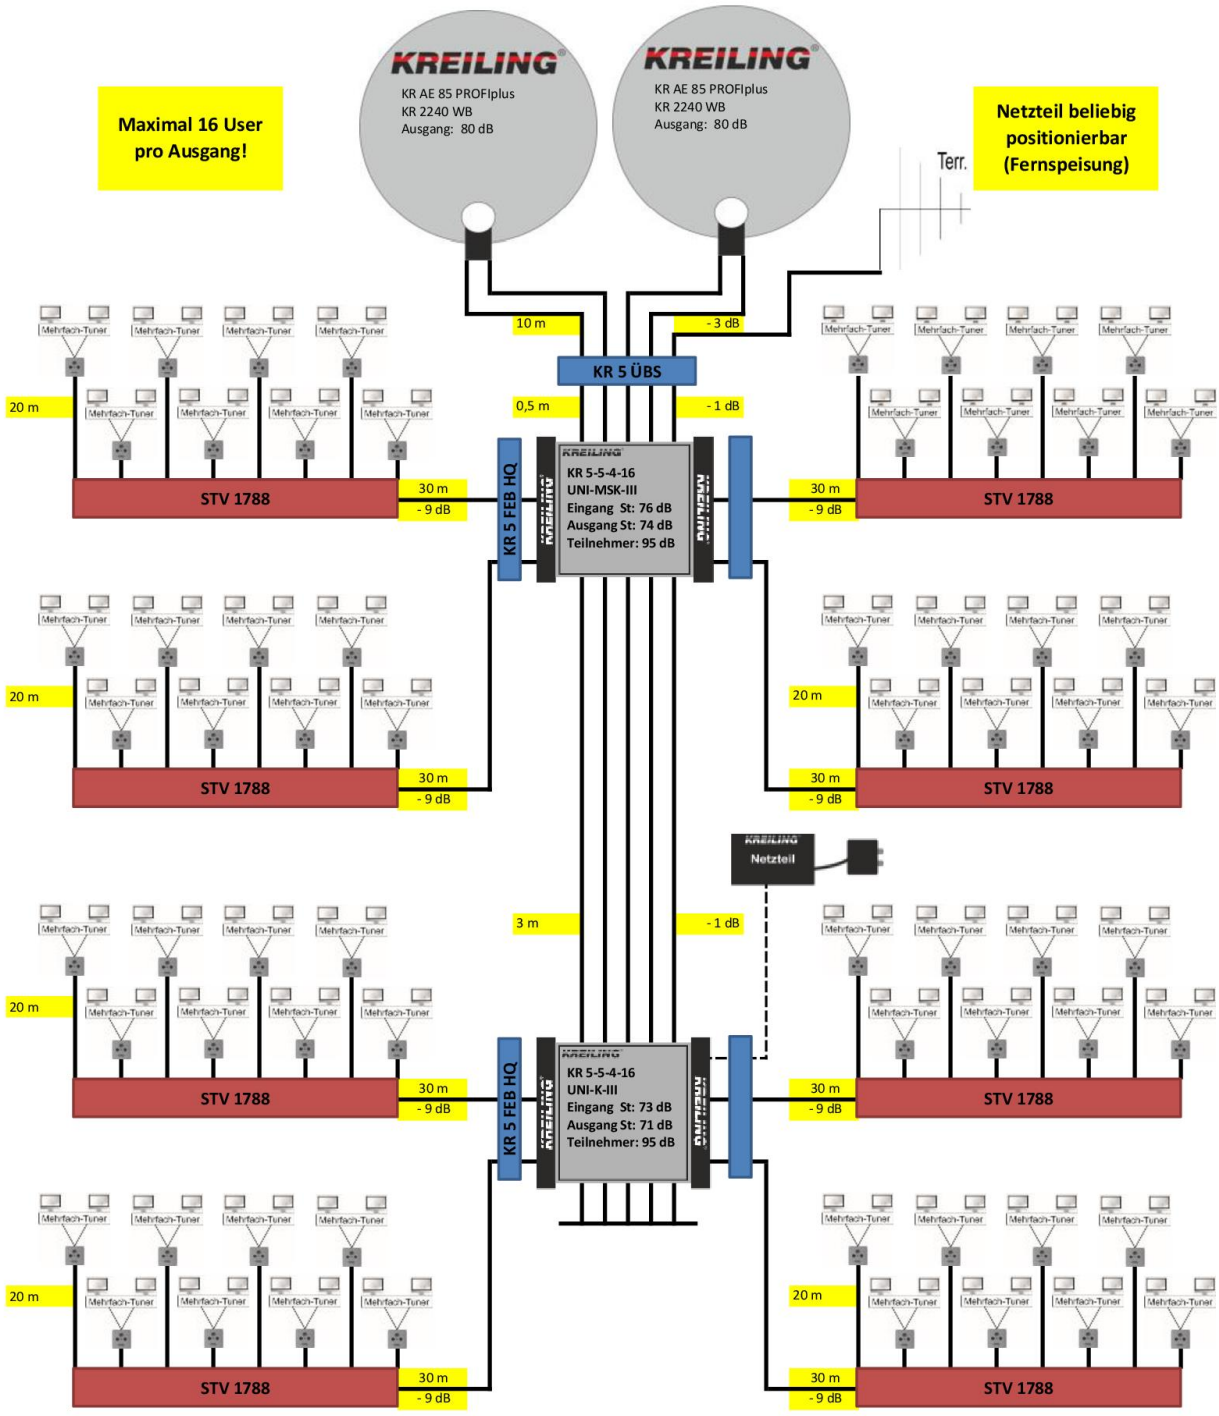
KREILING
KR AE 85 PROFIplus
KR 2240 WB
Ausgang: 80 dB

KREILING
KR AE 85 PROFIplus
KR 2240 WB
Ausgang: 80 dB

Maximal 16 User pro Ausgang!

Netzteil beliebig positionierbar (Fernspeisung)

Terr.

10 m
- 3 dB
KR 5 ÜBS
0,5 m
- 1 dB

Mehrfach-Tuner
20 m
STV 1788
30 m
- 9 dB

KR 5 FEB HQ
KREILING
KR 5-5-4-16
UNI-MSK-III
Eingang St: 76 dB
Ausgang St: 74 dB
Teilnehmer: 95 dB
KREILING

30 m
- 9 dB
STV 1788

20 m
STV 1788
30 m
- 9 dB

20 m
30 m
- 9 dB
STV 1788

KREILING
Netzteil

3 m
- 1 dB

20 m
STV 1788
30 m
- 9 dB

KR 5 FEB HQ
KREILING
KR 5-5-4-16
UNI-K-III
Eingang St: 73 dB
Ausgang St: 71 dB
Teilnehmer: 95 dB
KREILING

30 m
- 9 dB
STV 1788

20 m
STV 1788
30 m
- 9 dB

20 m
30 m
- 9 dB
STV 1788